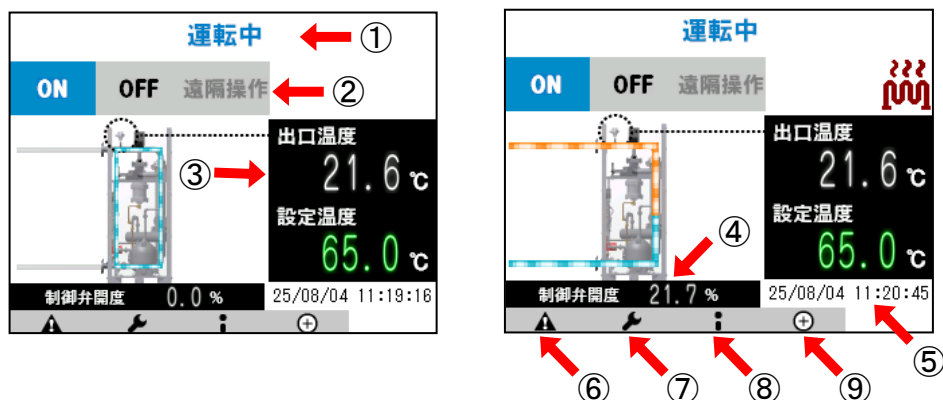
運転中 ①

ON OFF 遠隔操作 ②

③

出口温度
21.6 ℃
設定温度
65.0 ℃

制御弁開度 0.0 %
25/08/04 11:19:16

運転中

ON OFF 遠隔操作

出口温度
21.6 ℃
設定温度
65.0 ℃

④

制御弁開度 21.7 %
25/08/04 11:20:45

⑤

⑥ ⑦ ⑧ ⑨